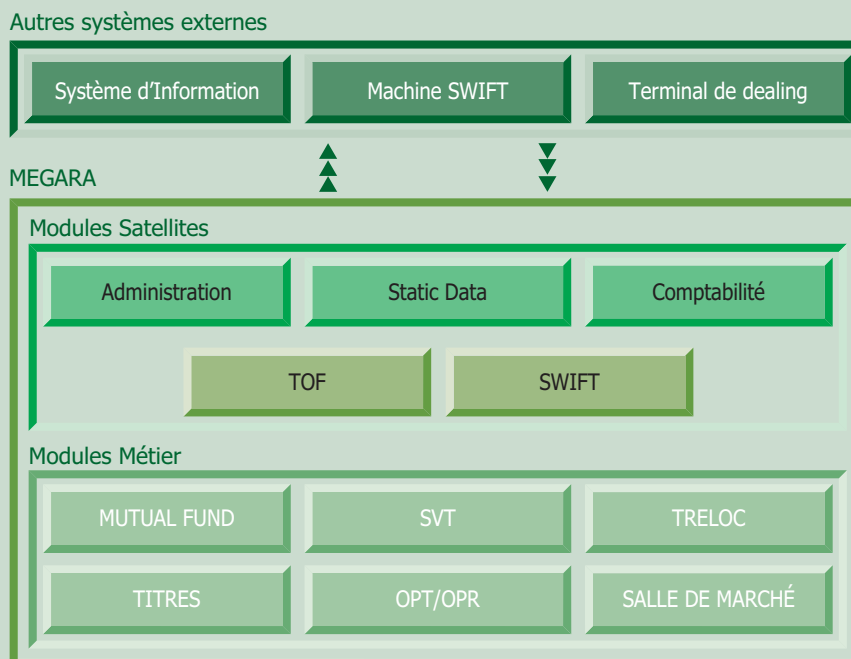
Autres systèmes externes

Système d'Information

Machine SWIFT

Terminal de dealing

MEGARA

Modules Satellites

Administration

Static Data

Comptabilité

TOF

SWIFT

Modules Métier

MUTUAL FUND

SVT

TRELOC

TITRES

OPT/OPR

SALLE DE MARCHÉ